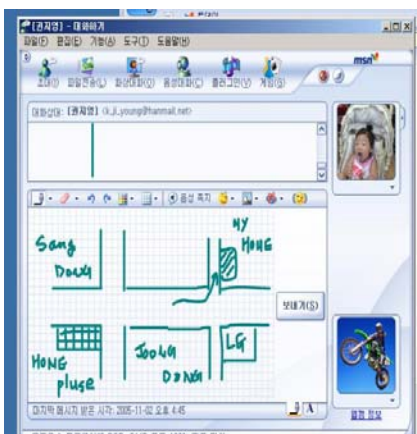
[권지영] - 대화하기

파일(F) 편집(E) 기능(A) 도구(T) 도움말(H)

초대(I) 파일전송(L) 화상대화(C) 음성대화(V) 플러그인(P) 게임(G)

msn

대화상대: [권지영] <k_ji_young@hanmail.net>

음성 녹지

Sang Dong

MY HOME

HONG pluse

JOONG DONG

LG

보내기(S)

마지막 메시지 받은 시각: 2005-11-02 오후 4:45

A

캠 정보